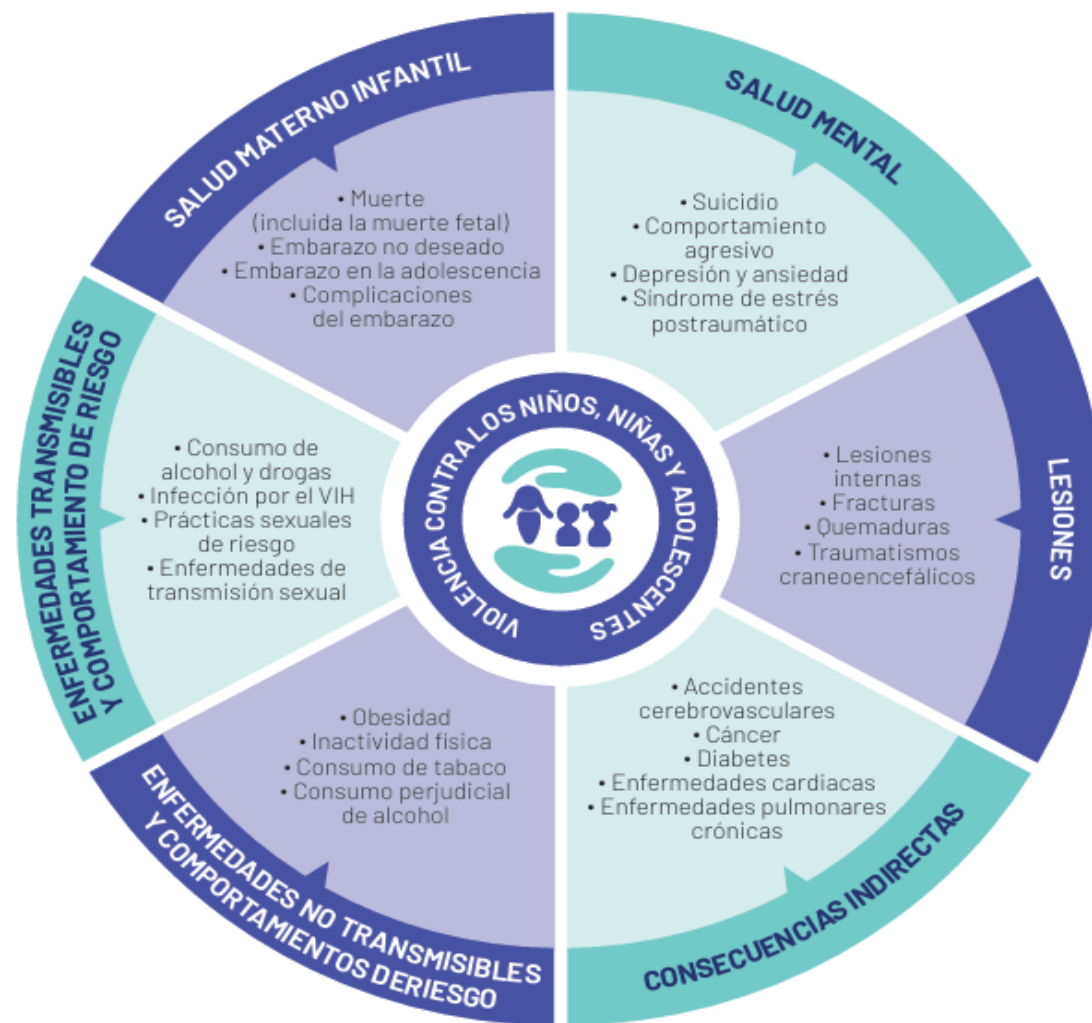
SALUD MATERNO INFANTIL

• Muerte (incluida la muerte fetal)
• Embarazo no deseado
• Embarazo en la adolescencia
• Complicaciones del embarazo

SALUD MENTAL

• Suicidio
• Comportamiento agresivo
• Depresión y ansiedad
• Síndrome de estrés postraumático

LESIONES

• Lesiones internas
• Fracturas
• Quemaduras
• Traumatismos craneoencefálicos

CONSECUENCIAS INDIRECTAS

• Accidentes cerebrovasculares
• Cáncer
• Diabetes
• Enfermedades cardiacas
• Enfermedades pulmonares crónicas

ENFERMEDADES NO TRANSMISIBLES Y COMPORTAMIENTOS DERIESGO

• Obesidad
• Inactividad física
• Consumo de tabaco
• Consumo perjudicial de alcohol

ENFERMEDADES TRANSMISIBLES Y COMPORTAMIENTO DE RIESGO

• Consumo de alcohol y drogas
• Infección por el VIH
• Prácticas sexuales de riesgo
• Enfermedades de transmisión sexual

VIOLENCIA CONTRA LOS NIÑOS, NIÑAS Y ADOLESCENTES